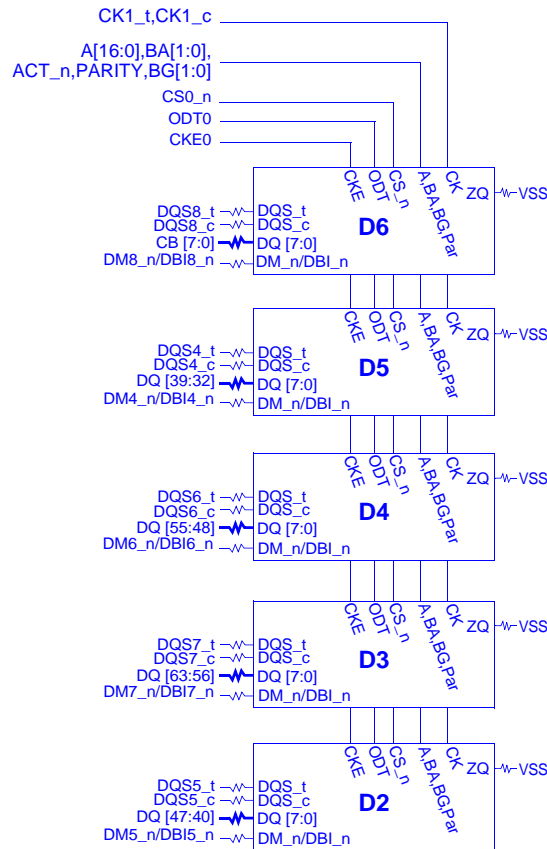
CK1_t,CK1_c

A[16:0],BA[1:0],
ACT_n,PARITY,BG[1:0]

CS0_n
ODT0
CKE0

CKE ODT CS_n A,BA,BG,Par CK ZQ VSS
DQS8_t DQS_t
DQS8_c DQS_c
CB [7:0] DQ [7:0]
DM8_n/DBI8_n DM_n/DBI_n
D6

CKE ODT CS_n A,BA,BG,Par CK ZQ VSS
DQS4_t DQS_t
DQS4_c DQS_c
DQ [39:32] DQ [7:0]
DM4_n/DBI4_n DM_n/DBI_n
D5

CKE ODT CS_n A,BA,BG,Par CK ZQ VSS
DQS6_t DQS_t
DQS6_c DQS_c
DQ [55:48] DQ [7:0]
DM6_n/DBI6_n DM_n/DBI_n
D4

CKE ODT CS_n A,BA,BG,Par CK ZQ VSS
DQS7_t DQS_t
DQS7_c DQS_c
DQ [63:56] DQ [7:0]
DM7_n/DBI7_n DM_n/DBI_n
D3

CKE ODT CS_n A,BA,BG,Par CK ZQ VSS
DQS5_t DQS_t
DQS5_c DQS_c
DQ [47:40] DQ [7:0]
DM5_n/DBI5_n DM_n/DBI_n
D2